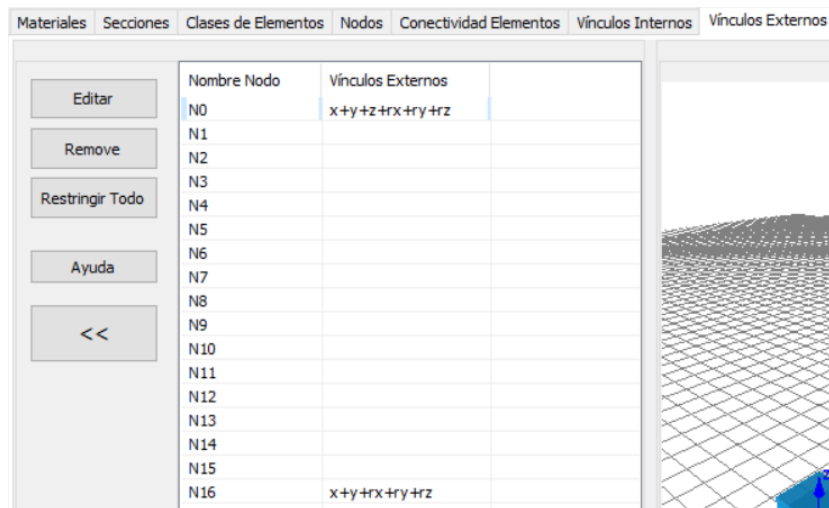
Materiales | Secciones | Clases de Elementos | Nodos | Conectividad Elementos | Vínculos Internos | Vínculos Externos

Editar

Remove

Restringir Todo

Ayuda

<<

| Nombre Nodo | Vínculos Externos |
|---|---|
| N0 | x+y+z+rx+ry+rz |
| N1 | |
| N2 | |
| N3 | |
| N4 | |
| N5 | |
| N6 | |
| N7 | |
| N8 | |
| N9 | |
| N10 | |
| N11 | |
| N12 | |
| N13 | |
| N14 | |
| N15 | |
| N16 | x+y+rx+ry+rz |

Z